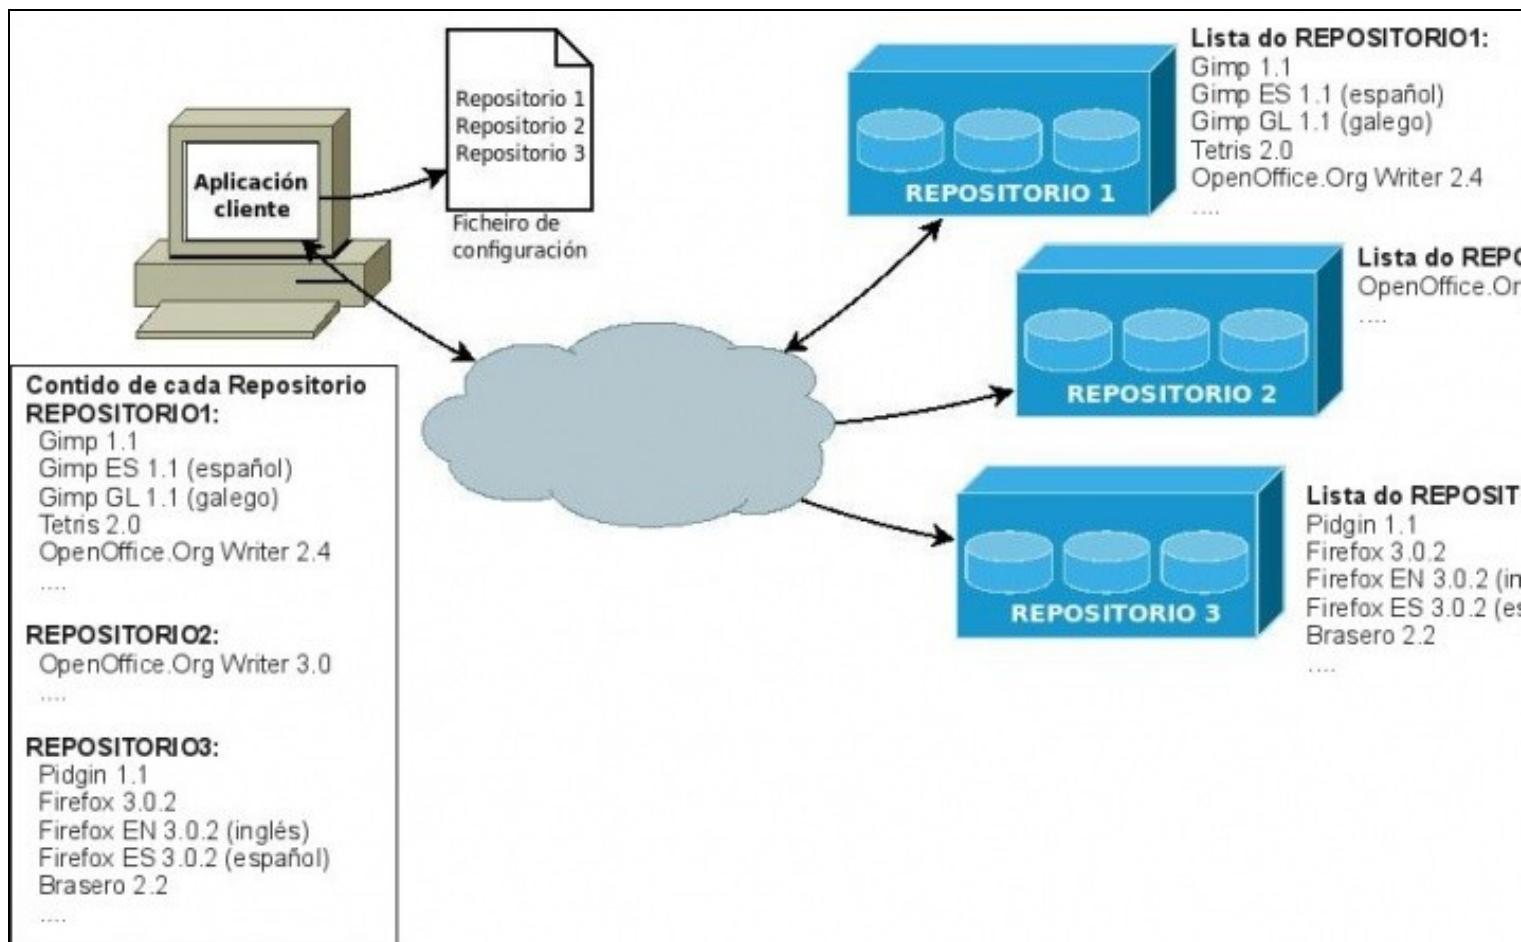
Aplicación cliente

Repositorio 1
Repositorio 2
Repositorio 3

Ficheiro de configuración

Lista do REPOSITORIO1:
Gimp 1.1
Gimp ES 1.1 (español)
Gimp GL 1.1 (galego)
Tetris 2.0
OpenOffice.Org Writer 2.4
....

REPOSITORIO 1

Lista do REPO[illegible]
OpenOffice.Or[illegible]
....

REPOSITORIO 2

Lista do REPOSIT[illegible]
Pidgin 1.1
Firefox 3.0.2
Firefox EN 3.0.2 (in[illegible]
Firefox ES 3.0.2 (es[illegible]
Brasero 2.2
....

REPOSITORIO 3

Contido de cada Repositorio
REPOSITORIO1:
Gimp 1.1
Gimp ES 1.1 (español)
Gimp GL 1.1 (galego)
Tetris 2.0
OpenOffice.Org Writer 2.4
....

REPOSITORIO2:
OpenOffice.Org Writer 3.0
....

REPOSITORIO3:
Pidgin 1.1
Firefox 3.0.2
Firefox EN 3.0.2 (inglés)
Firefox ES 3.0.2 (español)
Brasero 2.2
....